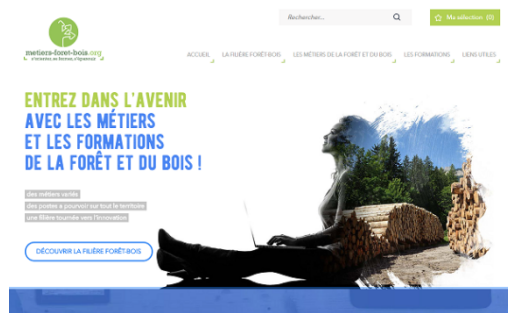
metiers-foret-bois.org
s'orienter, se former, s'épanouir

Rechercher...

Ma sélection (0)

ACCUEIL
LA FILIÈRE FORÊT-BOIS
LES MÉTIERS DE LA FORÊT ET DU BOIS
LES FORMATIONS
LIENS UTILES

ENTREZ DANS L'AVENIR
AVEC LES MÉTIERS
ET LES FORMATIONS
DE LA FORÊT ET DU BOIS !

des métiers variés
des postes à pourvoir sur tout le territoire
une filière tournée vers l'innovation

DÉCOUVRIR LA FILIÈRE FORÊT-BOIS